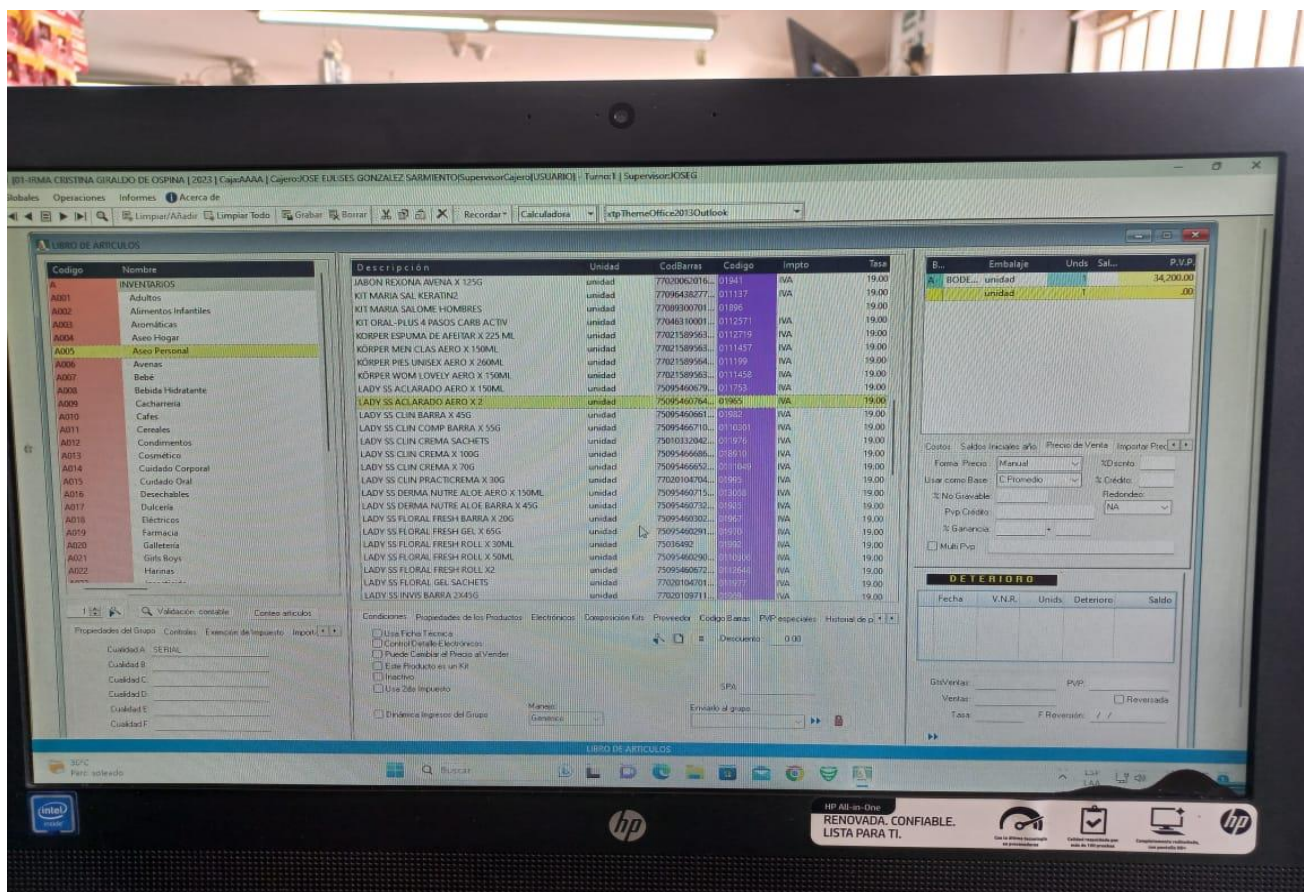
J01-IRMA CRISTINA GIRALDO DE OSPINA | 2023 | Caja:AAAA | Cajero:JOSE EULISES GONZALEZ SARMIENTO(SupervisorCajero)[USUARIO] - Turno:1 | Supervisor:JOSEG

Globales Operaciones Informes Acerca de

Limpiar/Añadir Limpiar Todo Grabar Borrar Recordar Calculadora xtpThemeOffice2013Outlook

LIBRO DE ARTICULOS

| Codigo | Nombre |
|---|---|
| A | INVENTARIOS |
| A001 | Adultos |
| A002 | Alimentos Infantiles |
| A003 | Aromáticas |
| A004 | Aseo Hogar |
| A005 | Aseo Personal |
| A006 | Avenas |
| A007 | Bebé |
| A008 | Bebida Hidratante |
| A009 | Cacharrería |
| A010 | Cafes |
| A011 | Cereales |
| A012 | Condimentos |
| A013 | Cosmético |
| A014 | Cuidado Corporal |
| A015 | Cuidado Oral |
| A016 | Desechables |
| A017 | Dulcería |
| A018 | Eléctricos |
| A019 | Farmacia |
| A020 | Galletería |
| A021 | Girls Boys |
| A022 | Harinas |

| Descripción | Unidad | CodBarras | Codigo | Impto | Tasa |
|---|---|---|---|---|---|
| JABON REXONA AVENA X 125G | unidad | 77020062016... | 01941 | IVA | 19.00 |
| KIT MARIA SAL KERATIN2 | unidad | 77096438277... | 011137 | IVA | 19.00 |
| KIT MARIA SALOME HOMBRES | unidad | 77089300701... | 01896 | | 19.00 |
| KIT ORAL-PLUS 4 PASOS CARB ACTIV | unidad | 77046310001... | 012571 | IVA | 19.00 |
| KORPER ESPUMA DE AFEITAR X 225 ML | unidad | 77021589563... | 012719 | IVA | 19.00 |
| KÖRPER MEN CLAS AERO X 150ML | unidad | 77021589563... | 011457 | IVA | 19.00 |
| KÖRPER PIES UNISEX AERO X 260ML | unidad | 77021589564... | 011199 | IVA | 19.00 |
| KÖRPER WOM LOVELY AERO X 150ML | unidad | 77021589563... | 011458 | IVA | 19.00 |
| LADY SS ACLARADO AERO X 150ML | unidad | 75095460679... | 011753 | IVA | 19.00 |
| LADY SS ACLARADO AERO X 2 | unidad | 75095460764... | 01965 | IVA | 19.00 |
| LADY SS CLIN BARRA X 45G | unidad | 75095460661... | 01882 | IVA | 19.00 |
| LADY SS CLIN COMP BARRA X 55G | unidad | 75095466710... | 010201 | IVA | 19.00 |
| LADY SS CLIN CREMA SACHETS | unidad | 75010332042... | 011976 | IVA | 19.00 |
| LADY SS CLIN CREMA X 100G | unidad | 75095466686... | 018610 | IVA | 19.00 |
| LADY SS CLIN CREMA X 70G | unidad | 75095466652... | 011049 | IVA | 19.00 |
| LADY SS CLIN PRACTICREMA X 30G | unidad | 77020104704... | 01993 | IVA | 19.00 |
| LADY SS DERMA NUTRE ALOE AERO X 150ML | unidad | 75095460715... | 013030 | IVA | 19.00 |
| LADY SS DERMA NUTRE ALOE BARRA X 45G | unidad | 75095460732... | 01901 | IVA | 19.00 |
| LADY SS FLORAL FRESH BARRA X 20G | unidad | 75095460302... | 01967 | IVA | 19.00 |
| LADY SS FLORAL FRESH GEL X 65G | unidad | 75095460291... | 01910 | IVA | 19.00 |
| LADY SS FLORAL FRESH ROLL X 30ML | unidad | 75016492 | 01992 | IVA | 19.00 |
| LADY SS FLORAL FRESH ROLL X 50ML | unidad | 75095460290... | 010300 | IVA | 19.00 |
| LADY SS FLORAL FRESH ROLL X2 | unidad | 75095460672... | 012644 | IVA | 19.00 |
| LADY SS FLORAL GEL SACHETS | unidad | 77020104701... | 011977 | IVA | 19.00 |
| LADY SS INVIS BARRA 2X45G | unidad | 77020109711... | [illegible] | IVA | 19.00 |

| B... | Embalaje | Unds | Sal... | P.V.P. |
|---|---|---|---|---|
| A BODE... | unidad | 1 | | 34,200.00 |
| | unidad | 1 | | .00 |

Costos Saldos Iniciales año Precio de Venta Importar Prec
Forma Precio Manual %Dscnto
Usar como Base C.Promedio % Crédito
% No Gravable Redondeo
Pvp Crédito NA
% Ganancia
Multi Pvp

DETERIORO
| Fecha | V.N.R. | Units | Deterioro | Saldo |
|---|---|---|---|---|

GtVentas: PVP:
Ventas: Reversada
Tasa: F.Reversión: / /

1 Validación contable Conteo articulos
Propiedades del Grupo Controles Exención de Impuesto Import
Cualidad A SERIAL
Cualidad B
Cualidad C
Cualidad D
Cualidad E
Cualidad F

Condiciones Propiedades de los Productos Electrónicos Composición Kits Proveedor Codigo Barras PVP especiales Historial de p
Usa Ficha Técnica
Control Detalle Electrónicos
Puede Cambiar el Precio al Vender
Este Producto es un Kit
Inactivo
Usa 2do Impuesto
Descuento 0.00
SPA
Dinámica Ingresos del Grupo
Manejo: Genérico
Enviarlo al grupo

LIBRO DE ARTICULOS

30°C
Parc. soleado
Buscar

intel inside
hp
HP All-in-One
RENOVADA. CONFIABLE.
LISTA PARA TI.